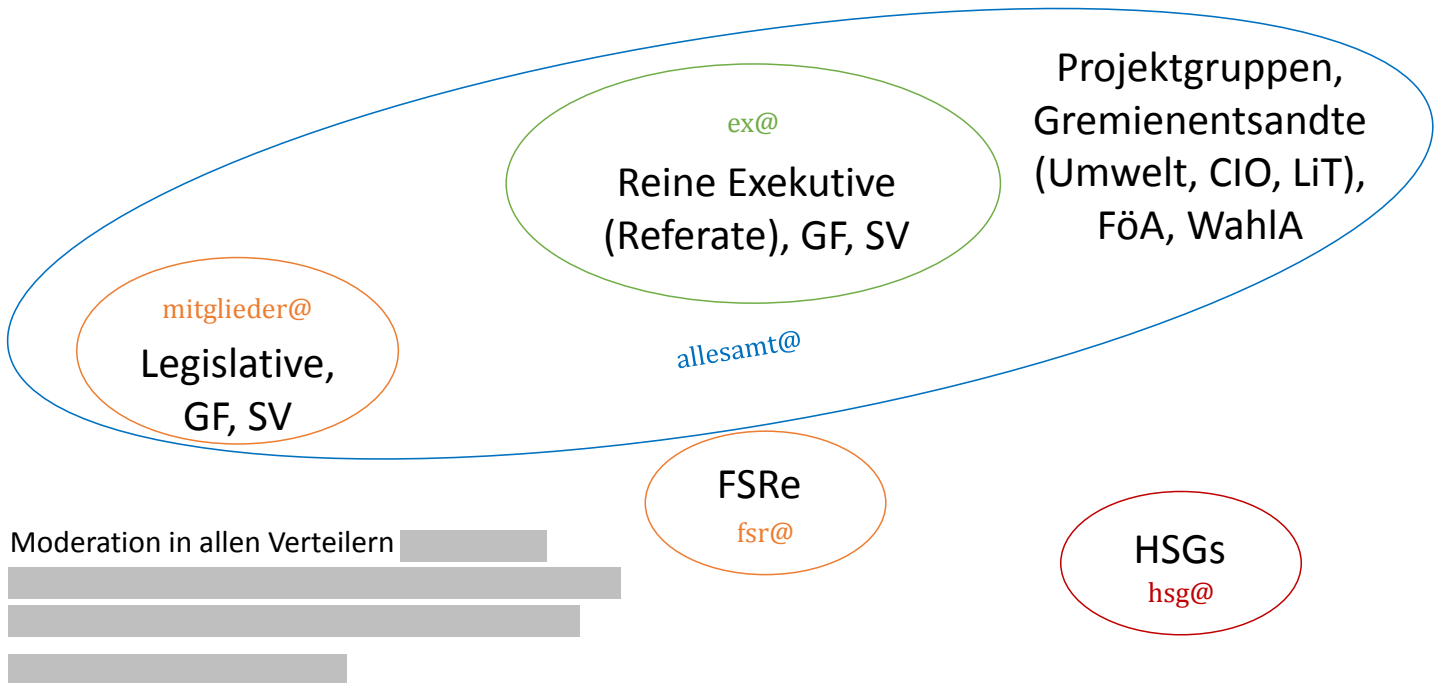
ex@

Reine Exekutive (Referate), GF, SV

Projektgruppen, Gremienentsandte (Umwelt, CIO, LiT), FöA, WahlA

mitglieder@

Legislative, GF, SV

allesamt@

FSRe

fsr@

HSGs

hsg@

Moderation in allen Verteilern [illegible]

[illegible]

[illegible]

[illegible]